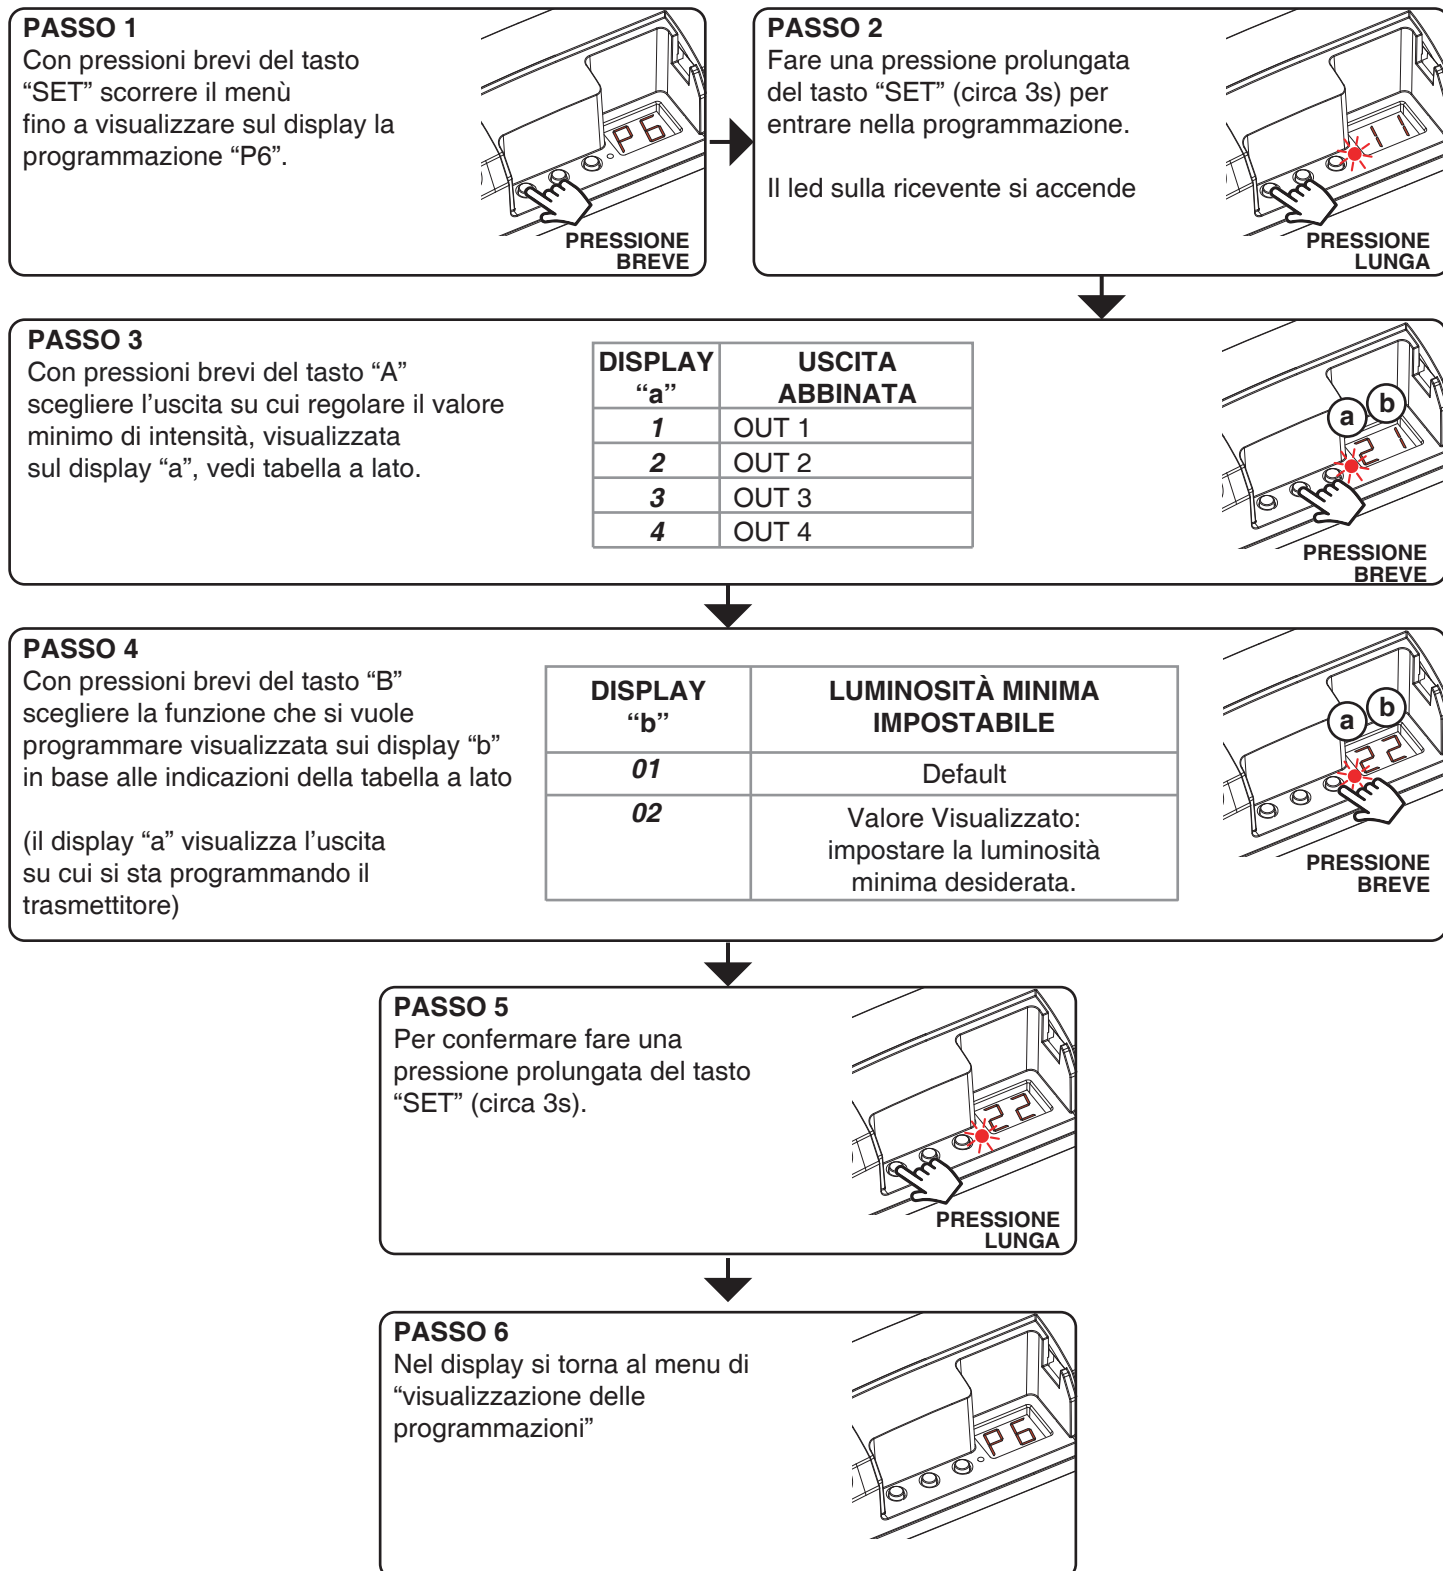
PASSO 1
Con pressioni brevi del tasto "SET" scorrere il menù fino a visualizzare sul display la programmazione "P6".

P6

PRESSIONE BREVE

PASSO 2
Fare una pressione prolungata del tasto "SET" (circa 3s) per entrare nella programmazione.

Il led sulla ricevente si accende

11

PRESSIONE LUNGA

PASSO 3
Con pressioni brevi del tasto "A" scegliere l'uscita su cui regolare il valore minimo di intensità, visualizzata sul display "a", vedi tabella a lato.

| DISPLAY "a" | USCITA ABBINATA |
|---|---|
| 1 | OUT 1 |
| 2 | OUT 2 |
| 3 | OUT 3 |
| 4 | OUT 4 |

a b

21

PRESSIONE BREVE

PASSO 4
Con pressioni brevi del tasto "B" scegliere la funzione che si vuole programmare visualizzata sui display "b" in base alle indicazioni della tabella a lato

(il display "a" visualizza l'uscita su cui si sta programmando il trasmettitore)

| DISPLAY "b" | LUMINOSITÀ MINIMA IMPOSTABILE |
|---|---|
| 01 | Default |
| 02 | Valore Visualizzato: impostare la luminosità minima desiderata. |

a b

22

PRESSIONE BREVE

PASSO 5
Per confermare fare una pressione prolungata del tasto "SET" (circa 3s).

22

PRESSIONE LUNGA

PASSO 6
Nel display si torna al menu di "visualizzazione delle programmazioni"

P6